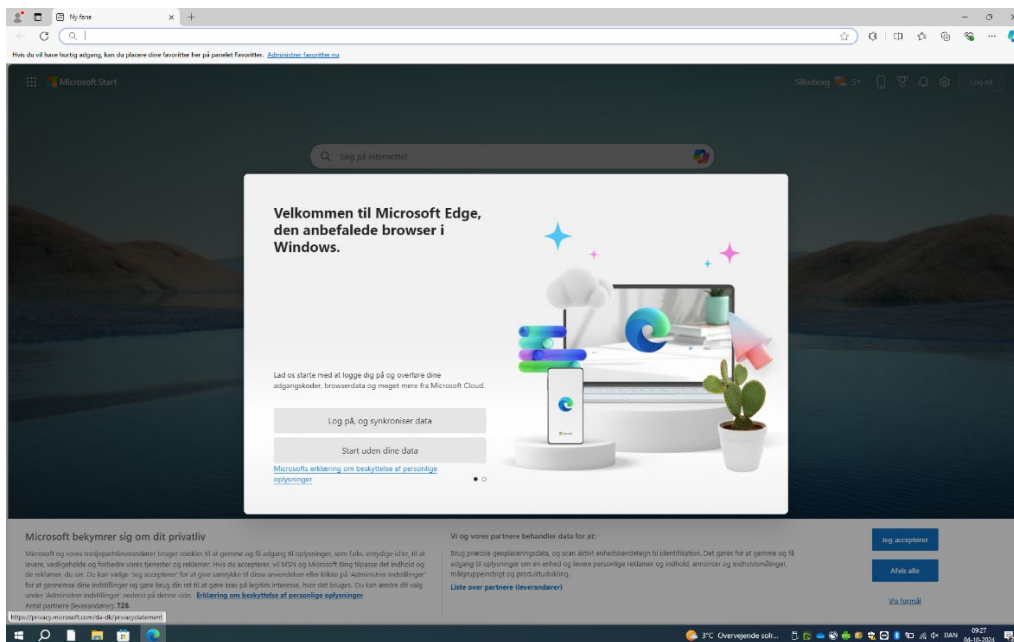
Ny fane

Hvis du vil have hurtig adgang, kan du placere dine favoritter her på panelet Favoritter. Administrer favoritter nu

Microsoft Start

Silkeborg 5°

Log på

Søg på internettet

Velkommen til Microsoft Edge, den anbefalede browser i Windows.

Lad os starte med at logge dig på og overføre dine adgangskoder, browserdata og meget mere fra Microsoft Cloud.

Log på, og synkroniser data

Start uden dine data

Microsofts erklæring om beskyttelse af personlige oplysninger

Microsoft bekymrer sig om dit privatliv

Microsoft og vores tredjepartsleverandører bruger cookies til at gemme og få adgang til oplysninger, som f.eks. entydige id'er, til at levere, vedligeholde og forbedre vores tjenester og reklamer. Hvis du accepterer, vil MSN og Microsoft Bing tilpasse det indhold og de reklamer, du ser. Du kan vælge 'Jeg accepterer' for at give samtykke til disse anvendelser eller klikke på 'Administrer indstillinger' for at gennemse dine indstillinger og gøre brug din ret til at gøre krav på legitim interesse, hvor det bruges. Du kan ændre dit valg under 'Administrer indstillinger' nederst på denne side. Erklæring om beskyttelse af personlige oplysninger

Antal partnere (leverandører): 728.

Vi og vores partnere behandler data for at:

Brug præcise geoplaceringsdata, og scan aktivt enhedskendetegn til identifikation. Det gøres for at gemme og få adgang til oplysninger om en enhed og levere personlige reklamer og indhold, annoncer og indholdsmålinger, målgruppeindsigt og produktudvikling.

Liste over partnere (leverandører)

Jeg accepterer

Afvis alle

Vis formål

https://privacy.microsoft.com/da-dk/privacystatement

3°C Overvejende solr...

DAN

09:27
04-10-2024